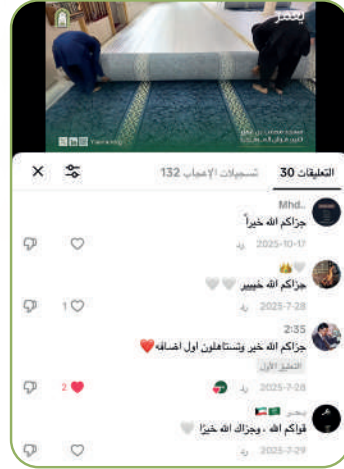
يمنى

التعليقات 30	تسجيلات الإعجاب 132

Mhd..
جزاكم الله خيراً
2025-10-17 رد

جزاكم الله خيييير 🤍🤍
2025-7-28 رد 1

2:35
جزاكم الله خير وتستاهلون أول اضافه ❤️
المنشئ الأول
2025-7-28 رد 2

يمنى
قواكم الله ، وجزاك الله خيرًا 🤍
2025-7-29 رد